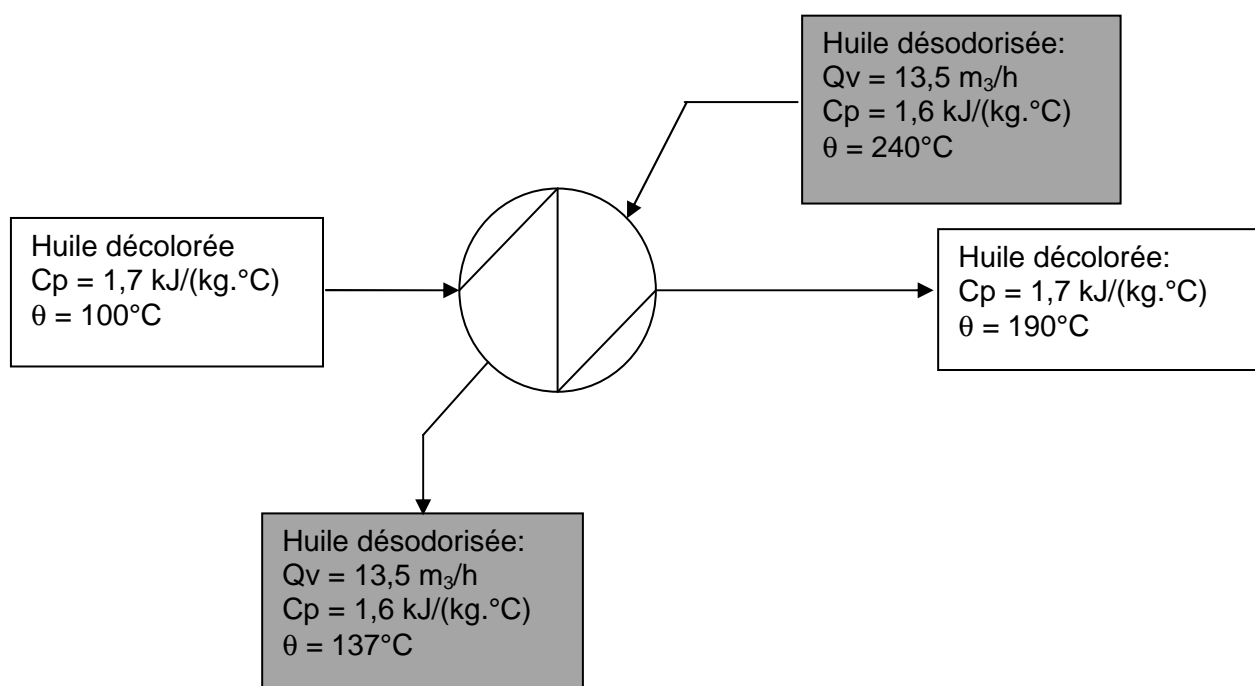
Huile désodorisée:
Qv = 13,5 $m_3$/h
Cp = 1,6 kJ/(kg.°C)
$\theta$ = 240°C

Huile décolorée
Cp = 1,7 kJ/(kg.°C)
$\theta$ = 100°C

Huile décolorée:
Cp = 1,7 kJ/(kg.°C)
$\theta$ = 190°C

Huile désodorisée:
Qv = 13,5 $m_3$/h
Cp = 1,6 kJ/(kg.°C)
$\theta$ = 137°C